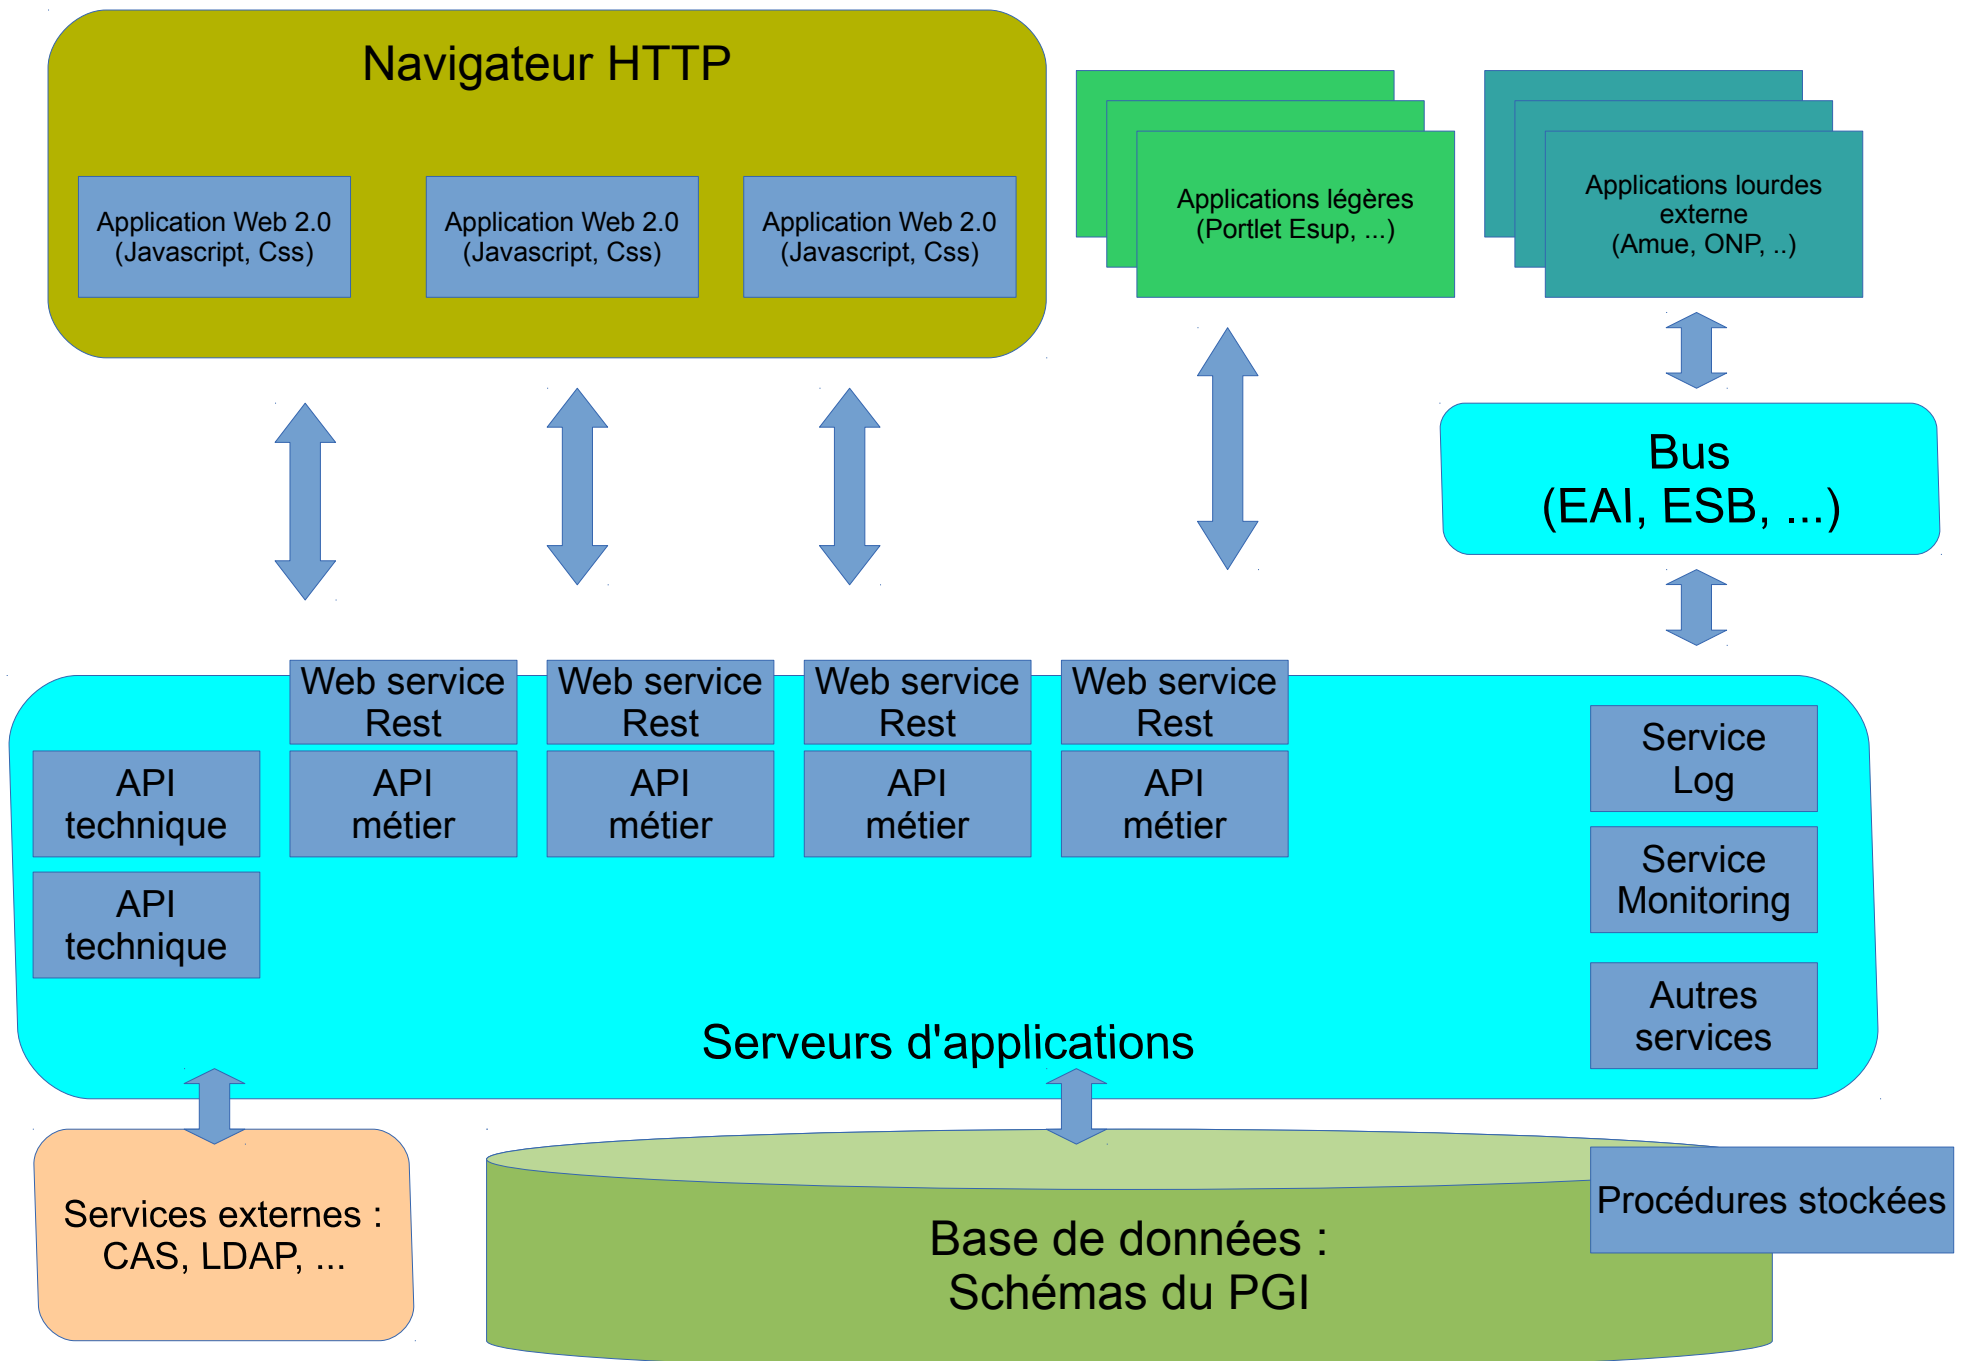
Navigateur HTTP

Application Web 2.0 (Javascript, Css)

Application Web 2.0 (Javascript, Css)

Application Web 2.0 (Javascript, Css)

Applications légères (Portlet Esup, ...)

Applications lourdes externe (Amue, ONP, ..)

Bus (EAI, ESB, ...)

Web service Rest

Web service Rest

Web service Rest

Web service Rest

API technique

API métier

API métier

API métier

API métier

API technique

Service Log

Service Monitoring

Autres services

Serveurs d'applications

Services externes : CAS, LDAP, ...

Base de données : Schémas du PGI

Procédures stockées